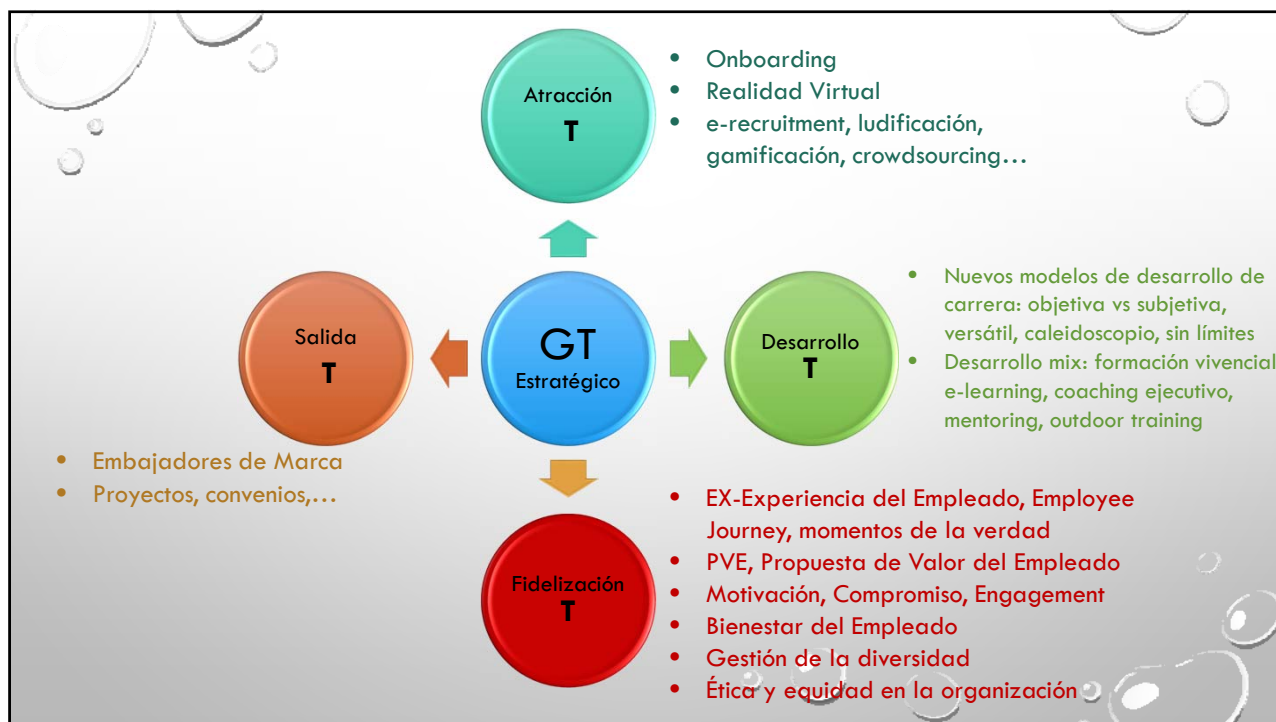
Atracción
T

- Onboarding
- Realidad Virtual
- e-recruitment, ludificación, gamificación, crowdsourcing…

Salida
T

GT
Estratégico

Desarrollo
T

- Nuevos modelos de desarrollo de carrera: objetiva vs subjetiva, versátil, caleidoscopio, sin límites
- Desarrollo mix: formación vivencial e-learning, coaching ejecutivo, mentoring, outdoor training

- Embajadores de Marca
- Proyectos, convenios,…

Fidelización
T

- EX-Experiencia del Empleado, Employee Journey, momentos de la verdad
- PVE, Propuesta de Valor del Empleado
- Motivación, Compromiso, Engagement
- Bienestar del Empleado
- Gestión de la diversidad
- Ética y equidad en la organización